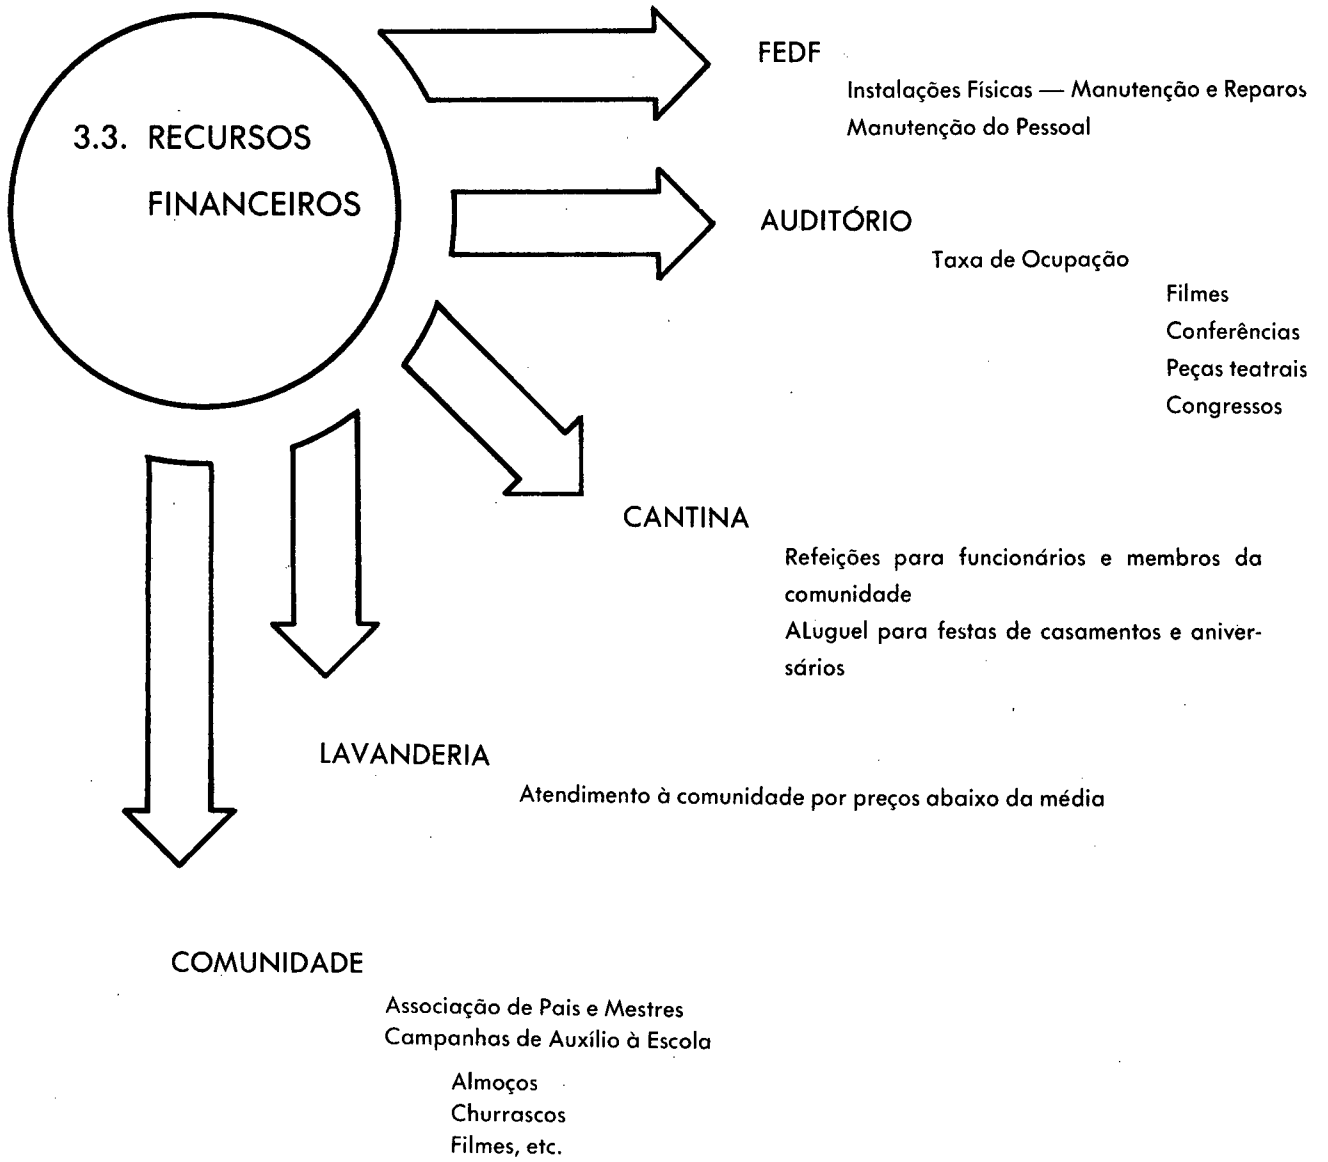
3.3. RECURSOS FINANCEIROS

FEDF

Instalações Físicas — Manutenção e Reparos
Manutenção do Pessoal

AUDITÓRIO

Taxa de Ocupação

Filmes
Conferências
Peças teatrais
Congressos

CANTINA

Refeições para funcionários e membros da comunidade
ALuguel para festas de casamentos e aniversários

LAVANDERIA

Atendimento à comunidade por preços abaixo da média

COMUNIDADE

Associação de Pais e Mestres
Campanhas de Auxílio à Escola

Almoços
Churrascos
Filmes, etc.